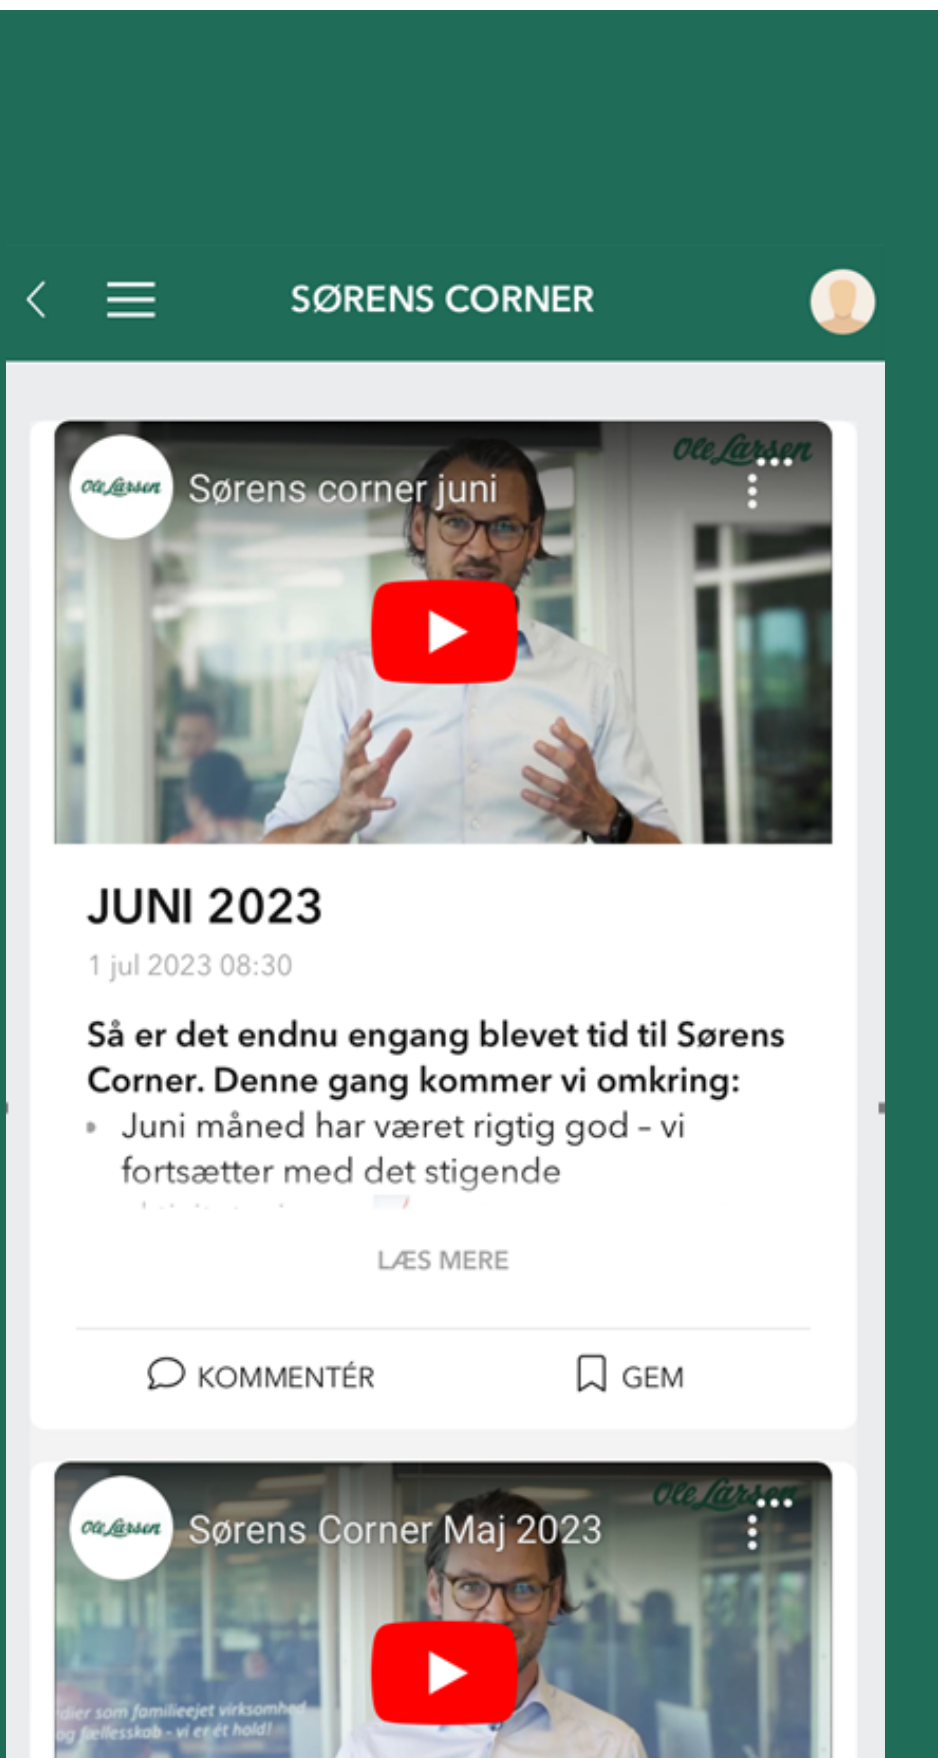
SØRENS CORNER

Ole Larsen
Ole Larsen
Sørens corner juni

JUNI 2023

1 jul 2023 08:30

**Så er det endnu engang blevet tid til Sørens Corner. Denne gang kommer vi omkring:**

- Juni måned har været rigtig god – vi fortsætter med det stigende

LÆS MERE

KOMMENTÉR GEM

Ole Larsen
Ole Larsen
Sørens Corner Maj 2023

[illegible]dier som familieejet virksomhed og fællesskab - vi er ét hold!